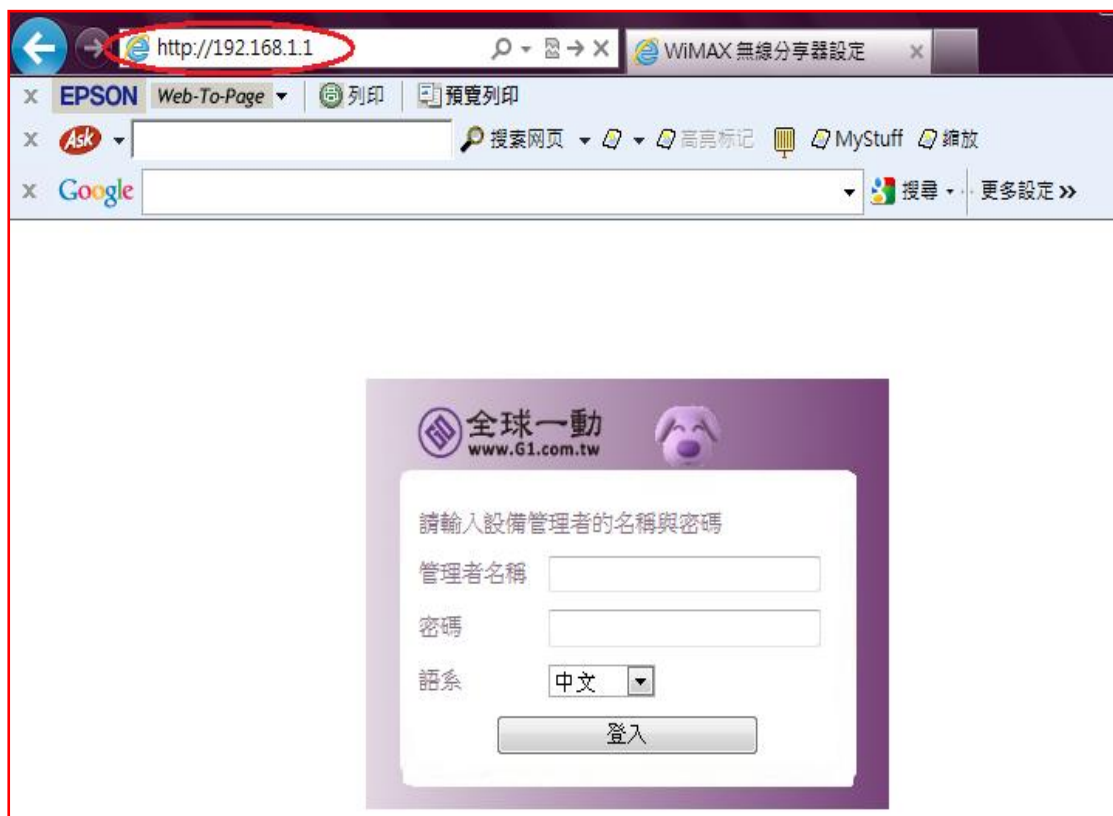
http://192.168.1.1
WiMAX 無線分享器設定
EPSON Web-To-Page 列印 預覽列印
Ask 搜索网页 高亮标记 MyStuff 缩放
Google 搜尋 更多設定 »

全球一動
www.G1.com.tw

請輸入設備管理者的名稱與密碼
管理者名稱
密碼
語系 中文
登入